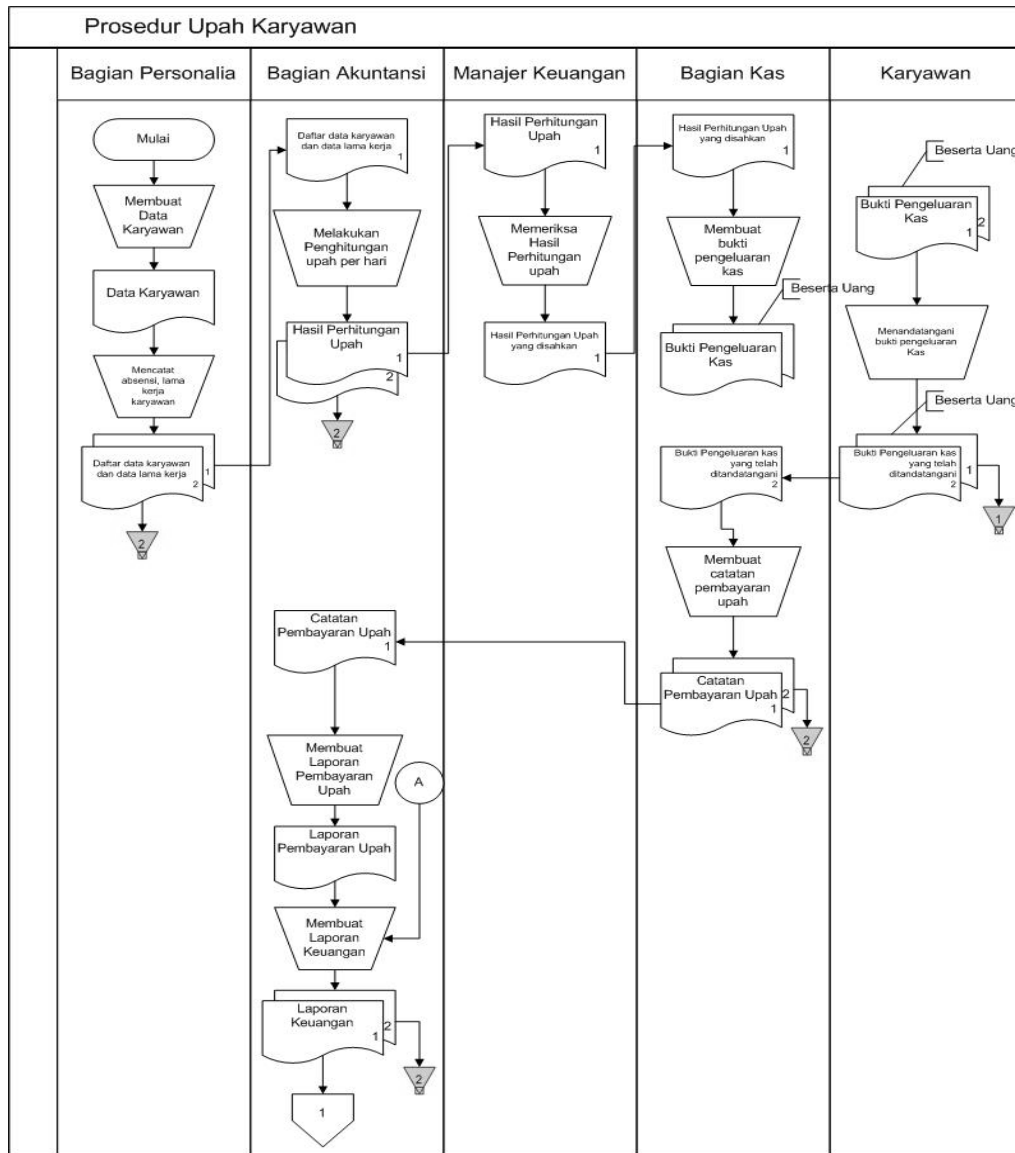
Prosedur Upah Karyawan

Bagian Personalia

Mulai

Membuat Data Karyawan

Data Karyawan

Mencatat absensi, lama kerja karyawan

Daftar data karyawan dan data lama kerja 1 2

2

Bagian Akuntansi

Daftar data karyawan dan data lama kerja 1

Melakukan Penghitungan upah per hari

Hasil Perhitungan Upah 1 2

2

Catatan Pembayaran Upah 1

Membuat Laporan Pembayaran Upah

A

Laporan Pembayaran Upah

Membuat Laporan Keuangan

Laporan Keuangan 1 2

2

1

Manajer Keuangan

Hasil Perhitungan Upah 1

Memeriksa Hasil Perhitungan upah

Hasil Perhitungan Upah yang disahkan 1

Bagian Kas

Hasil Perhitungan Upah yang disahkan 1

Membuat bukti pengeluaran kas

Beserta Uang

Bukti Pengeluaran Kas

Bukti Pengeluaran kas yang telah ditandatangani 2

Membuat catatan pembayaran upah

Catatan Pembayaran Upah 2 1

2

Karyawan

Beserta Uang

Bukti Pengeluaran Kas 1 2

Menandatangani bukti pengeluaran Kas

Beserta Uang

Bukti Pengeluaran kas yang telah ditandatangani 1 2

1